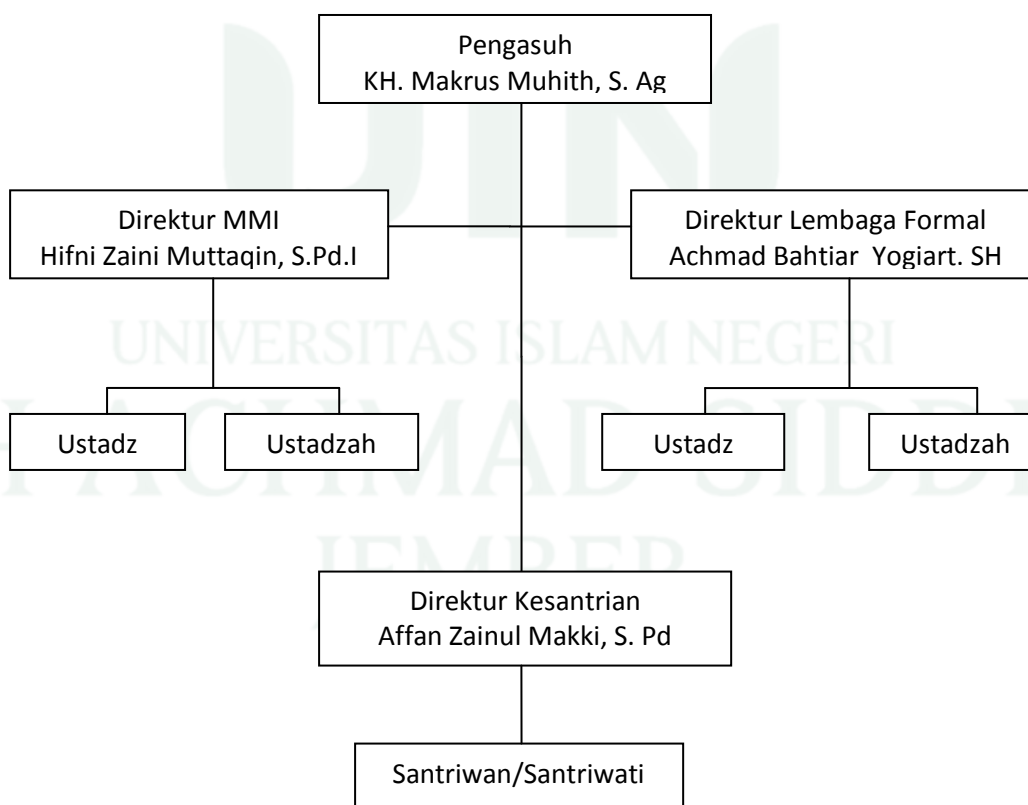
Pengasuh
KH. Makrus Muhith, S. Ag

Direktur MMI
Hifni Zaini Muttaqin, S.Pd.I

Direktur Lembaga Formal
Achmad Bahtiar Yogiart. SH

UNIVERSITAS ISLAM NEGERI

Ustadz

Ustadzah

Ustadz

Ustadzah

ACHMAD SIDDIQ

JEMBER

Direktur Kesantrian
Affan Zainul Makki, S. Pd

Santriwan/Santriwati